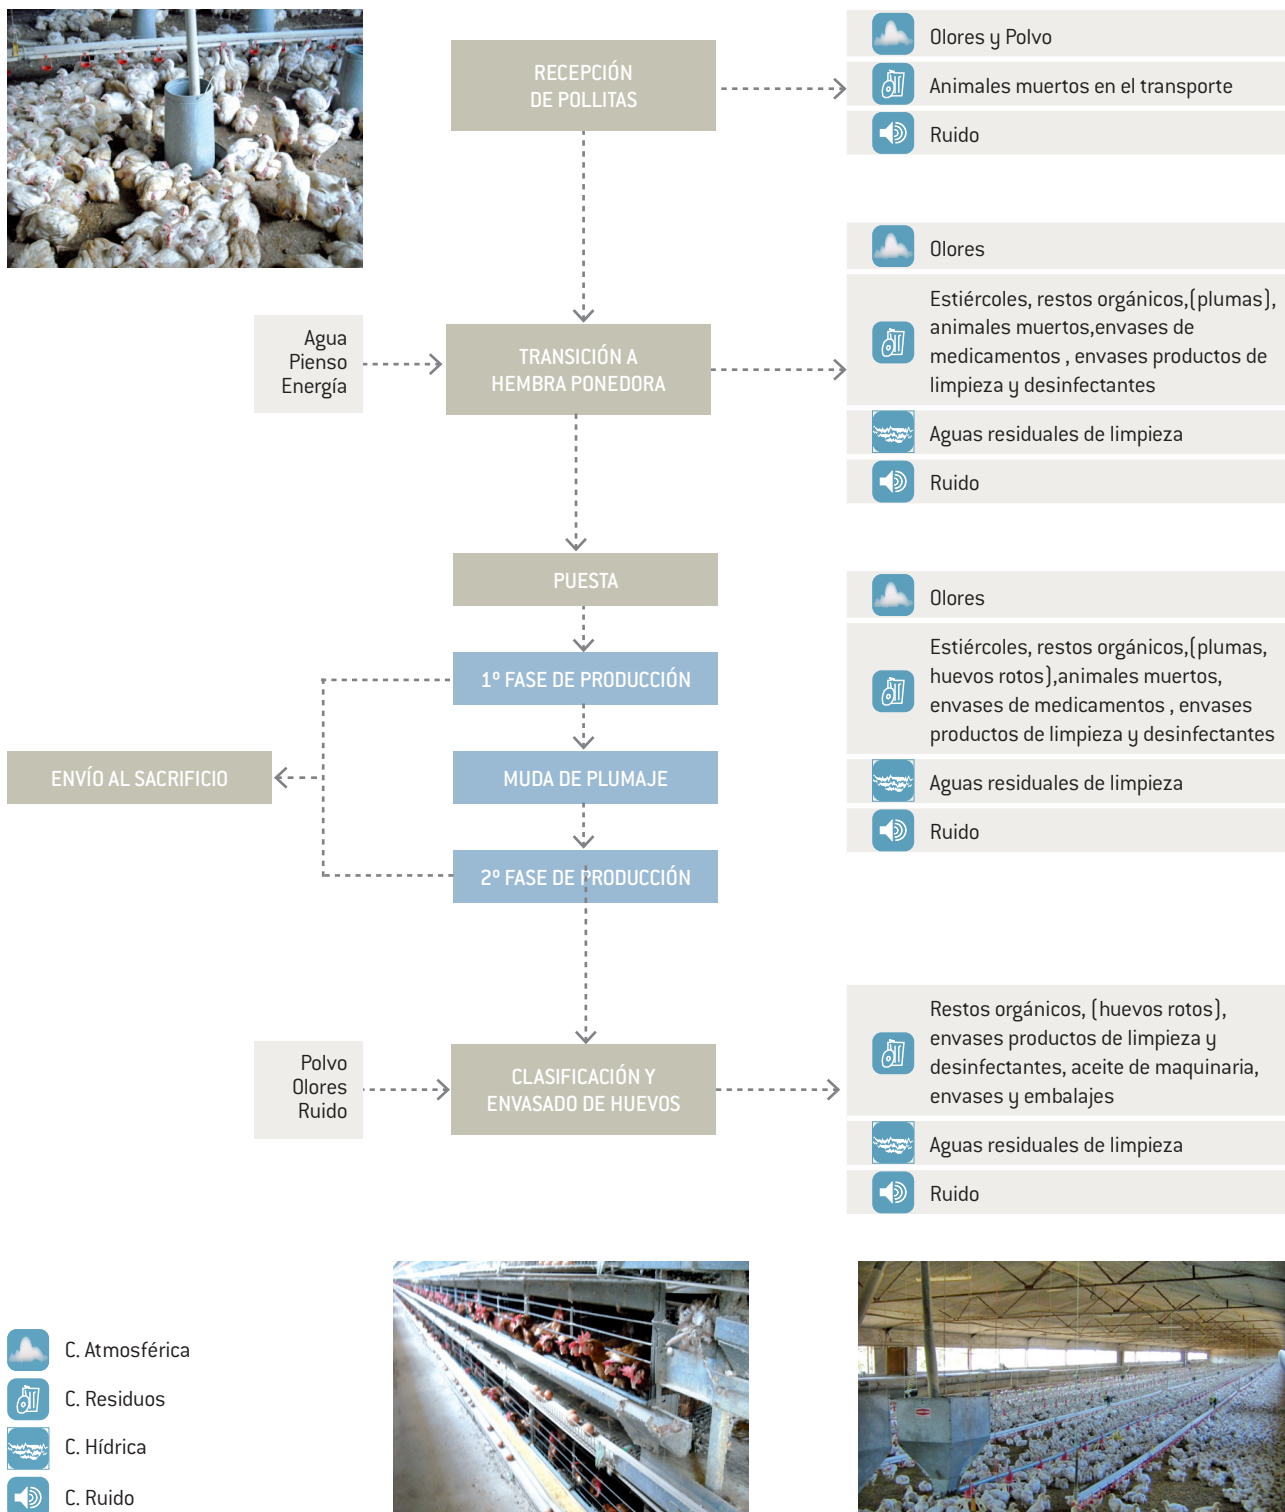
RECEPCIÓN DE POLLITAS

Olores y Polvo

Animales muertos en el transporte

Ruido

Olores

Estiércoles, restos orgánicos,(plumas), animales muertos,envases de medicamentos , envases productos de limpieza y desinfectantes

Aguas residuales de limpieza

Ruido

Agua
Pienso
Energía

TRANSICIÓN A HEMBRA PONEDORA

PUESTA

Olores

Estiércoles, restos orgánicos,(plumas, huevos rotos),animales muertos, envases de medicamentos , envases productos de limpieza y desinfectantes

Aguas residuales de limpieza

Ruido

1º FASE DE PRODUCCIÓN

ENVÍO AL SACRIFICIO

MUDA DE PLUMAJE

2º FASE DE PRODUCCIÓN

Restos orgánicos, (huevos rotos), envases productos de limpieza y desinfectantes, aceite de maquinaria, envases y embalajes

Polvo
Olores
Ruido

CLASIFICACIÓN Y ENVASADO DE HUEVOS

Aguas residuales de limpieza

Ruido

C. Atmosférica

C. Residuos

C. Hídrica

C. Ruido